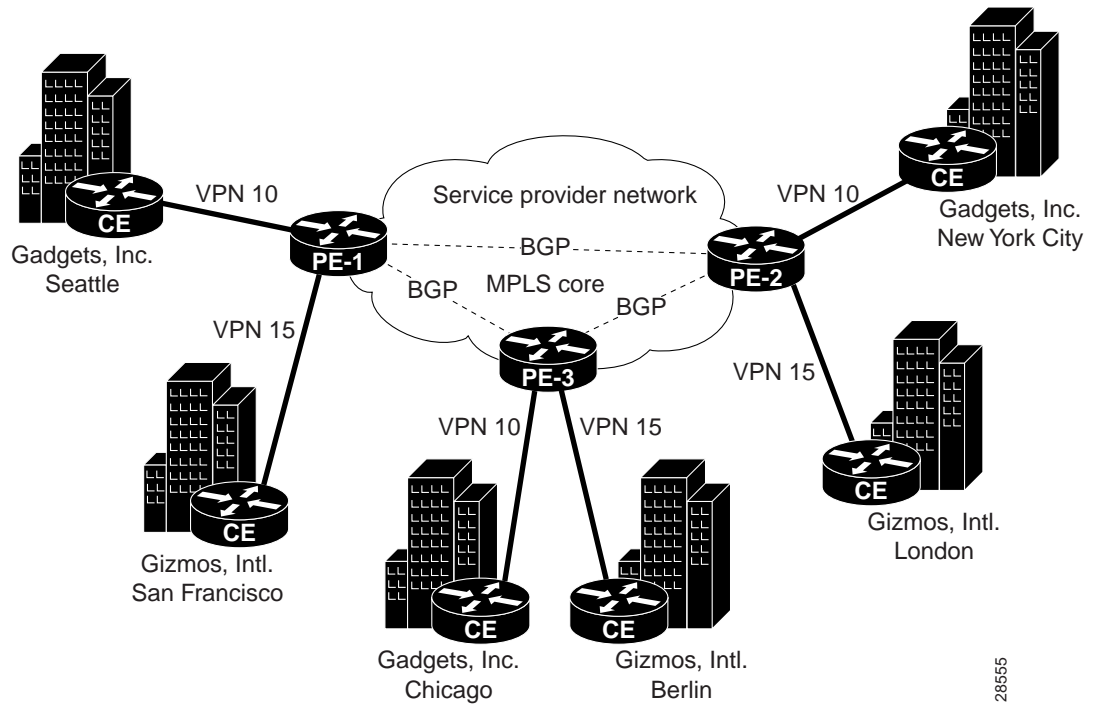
Service provider network

VPN 10

CE

Gadgets, Inc.
Seattle

PE-1

BGP

BGP

MPLS core

BGP

VPN 10

CE

Gadgets, Inc.
New York City

PE-2

VPN 15

CE

Gizmos, Intl.
San Francisco

PE-3

VPN 10

VPN 15

CE

Gadgets, Inc.
Chicago

CE

Gizmos, Intl.
Berlin

VPN 15

CE

Gizmos, Intl.
London

28555